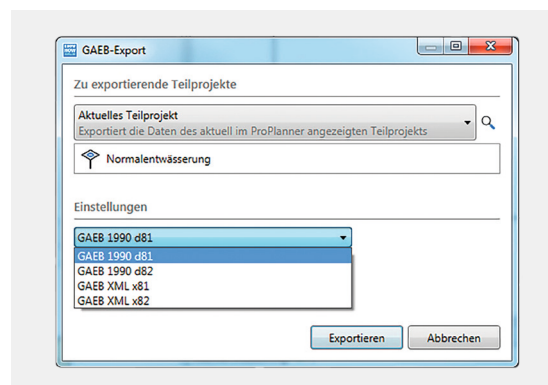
GAEB-Export

Zu exportierende Teilprojekte

Aktuelles Teilprojekt
Exportiert die Daten des aktuell im ProPlanner angezeigten Teilprojekts

Normalentwässerung

Einstellungen

GAEB 1990 d81

GAEB 1990 d81
GAEB 1990 d82
GAEB XML x81
GAEB XML x82

Exportieren
Abbrechen